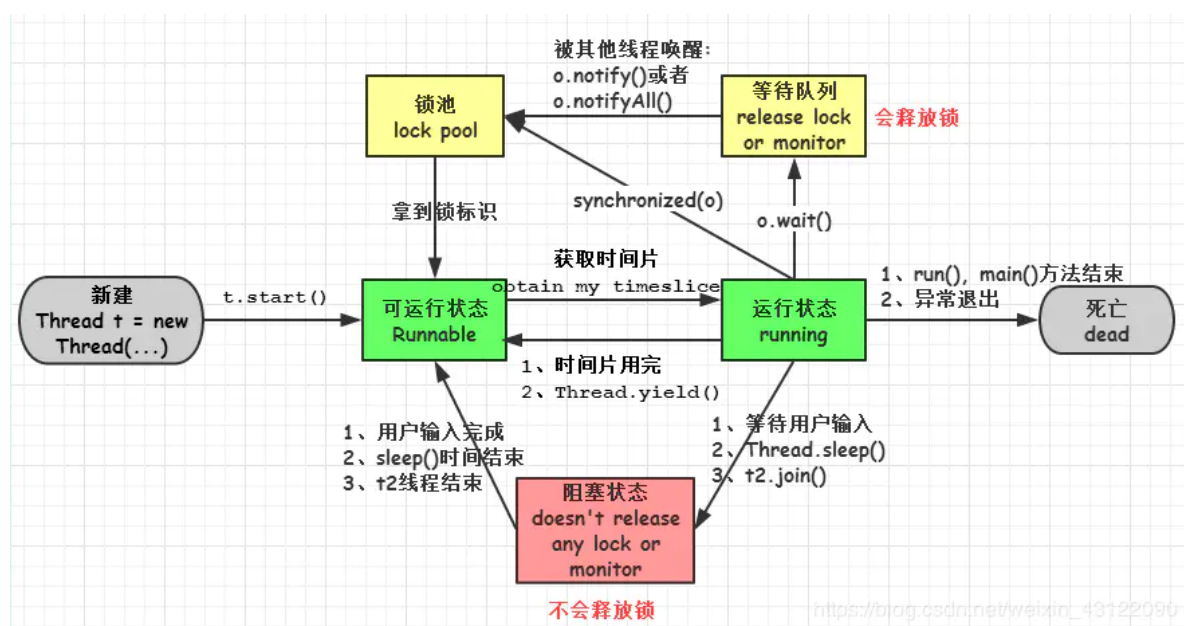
被其他线程唤醒:
o.notify()或者
o.notifyAll()

锁池
lock pool

等待队列
release lock
or monitor

会释放锁

synchronized(o)

拿到锁标识

o.wait()

获取时间片
obtain my timeslice

新建
Thread t = new
Thread(...)

t.start()

可运行状态
Runnable

运行状态
running

1、run(), main()方法结束
2、异常退出

死亡
dead

1、时间片用完
2、Thread.yield()

1、用户输入完成
2、sleep()时间结束
3、t2线程结束

1、等待用户输入
2、Thread.sleep()
3、t2.join()

阻塞状态
doesn't release
any lock or
monitor

不会释放锁

https://blog.csdn.net/weixin_43122090